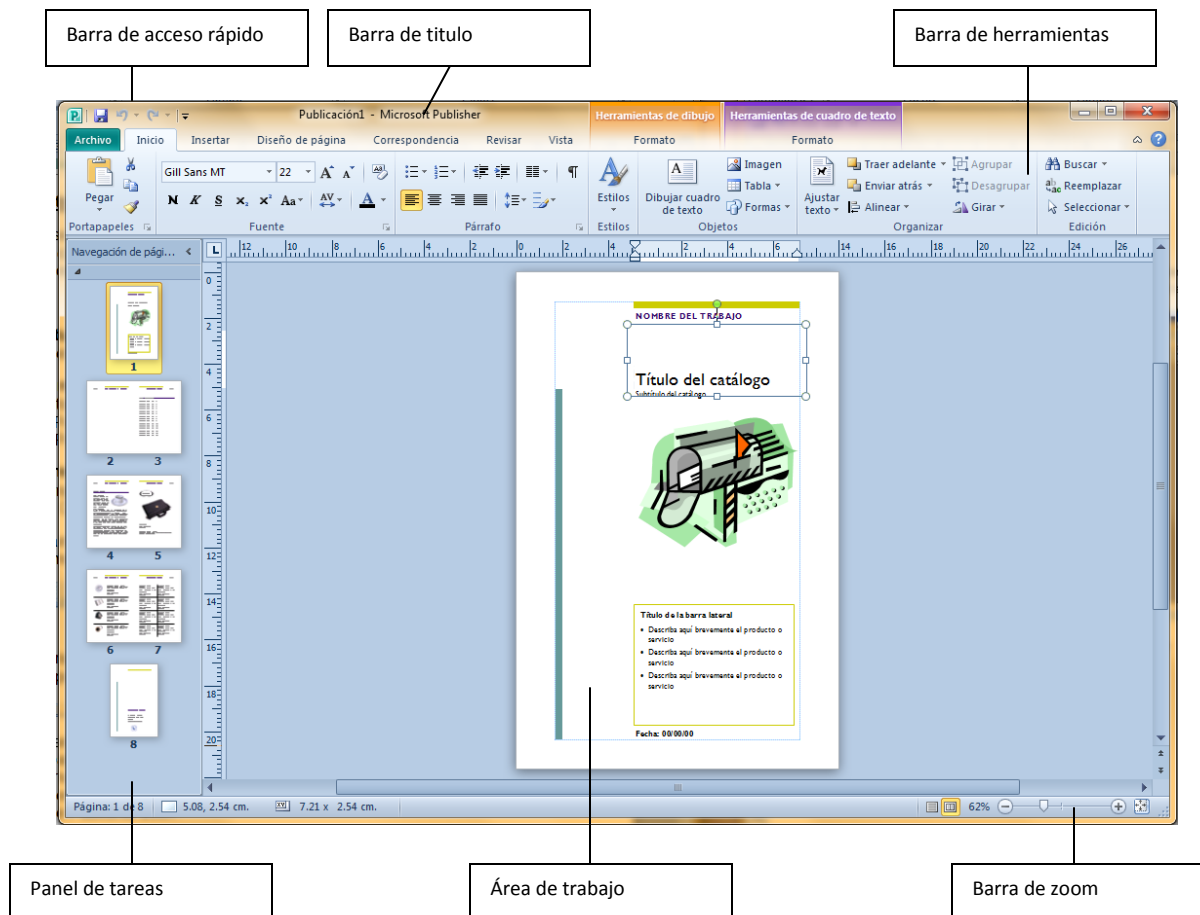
Barra de acceso rápido

Barra de titulo

Barra de herramientas

Publicación1 - Microsoft Publisher

Herramientas de dibujo

Herramientas de cuadro de texto

Archivo Inicio Insertar Diseño de página Correspondencia Revisar Vista Formato Formato

Pegar

Portapapeles

Gill Sans MT 22

N K S $x_2$ $x^2$ Aa

Fuente

Párrafo

Estilos

Estilos

Dibujar cuadro de texto

Imagen

Tabla

Formas

Objetos

Ajustar texto

Traer adelante

Enviar atrás

Alinear

Agrupar

Desagrupar

Girar

Organizar

Buscar

Reemplazar

Seleccionar

Edición

Navegación de pági...

1

2 3

4 5

6 7

8

NOMBRE DEL TRABAJO

Título del catálogo

Subtítulo del catálogo

Título de la barra lateral

• Describa aquí brevemente el producto o servicio

• Describa aquí brevemente el producto o servicio

• Describa aquí brevemente el producto o servicio

Fecha: 00/00/00

Página: 1 de 8 5.08, 2.54 cm. 7.21 x 2.54 cm. 62%

Panel de tareas

Área de trabajo

Barra de zoom